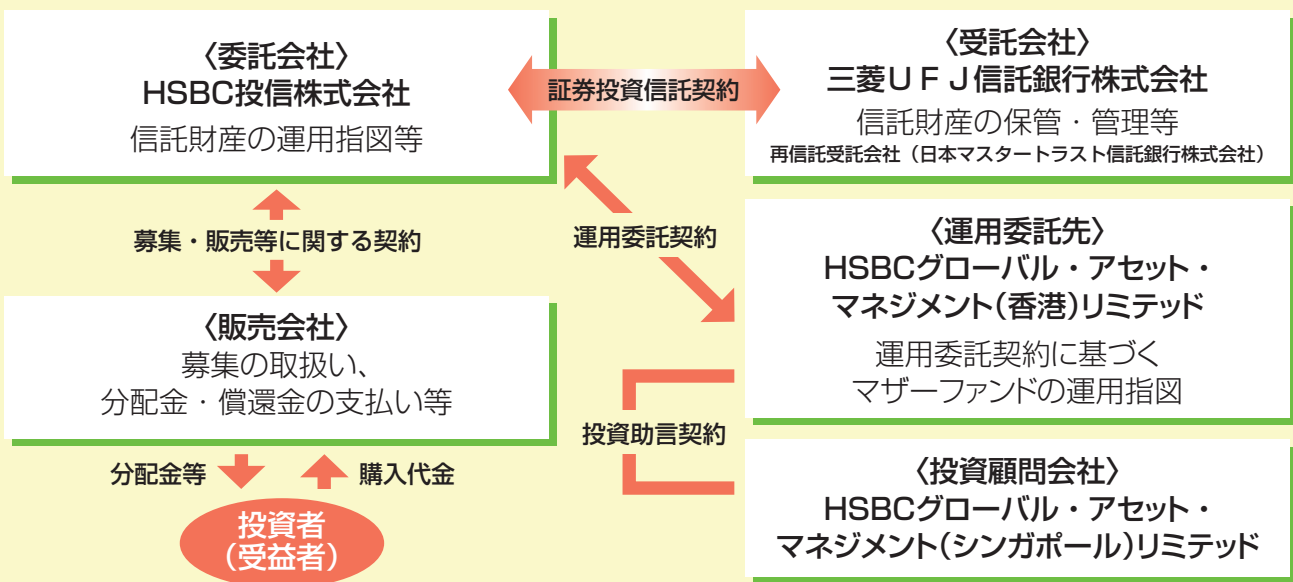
〈委託会社〉
HSBC投信株式会社
信託財産の運用指図等

証券投資信託契約

〈受託会社〉
三菱ＵＦＪ信託銀行株式会社
信託財産の保管・管理等
再信託受託会社（日本マスタートラスト信託銀行株式会社）

募集・販売等に関する契約

運用委託契約

〈運用委託先〉
HSBCグローバル・アセット・マネジメント（香港）リミテッド
運用委託契約に基づくマザーファンドの運用指図

〈販売会社〉
募集の取扱い、
分配金・償還金の支払い等

投資助言契約

分配金等

購入代金

投資者
（受益者）

〈投資顧問会社〉
HSBCグローバル・アセット・マネジメント（シンガポール）リミテッド